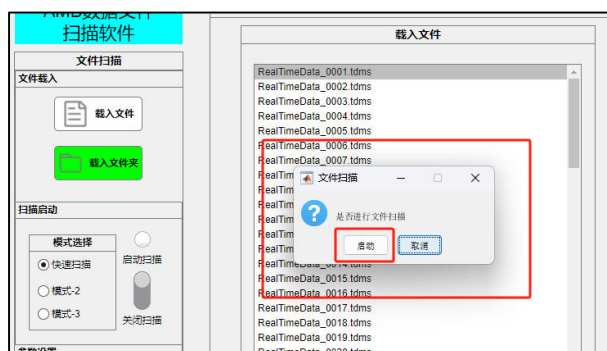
AMB数据文件
扫描软件

文件扫描
文件载入
载入文件
载入文件夹

扫描启动
模式选择
快速扫描
模式-2
模式-3
启动扫描
关闭扫描

载入文件
RealTimeData_0001.tdms
RealTimeData_0002.tdms
RealTimeData_0003.tdms
RealTimeData_0004.tdms
RealTimeData_0005.tdms
RealTimeData_0006.tdms
RealTimeData_0007.tdms
RealTim
RealTim
RealTim
RealTim
RealTim
RealTim
RealTim
RealTimeData_0014.tdms
RealTimeData_0015.tdms
RealTimeData_0016.tdms
RealTimeData_0017.tdms
RealTimeData_0018.tdms
RealTimeData_0019.tdms

文件扫描
是否进行文件扫描
启动
取消